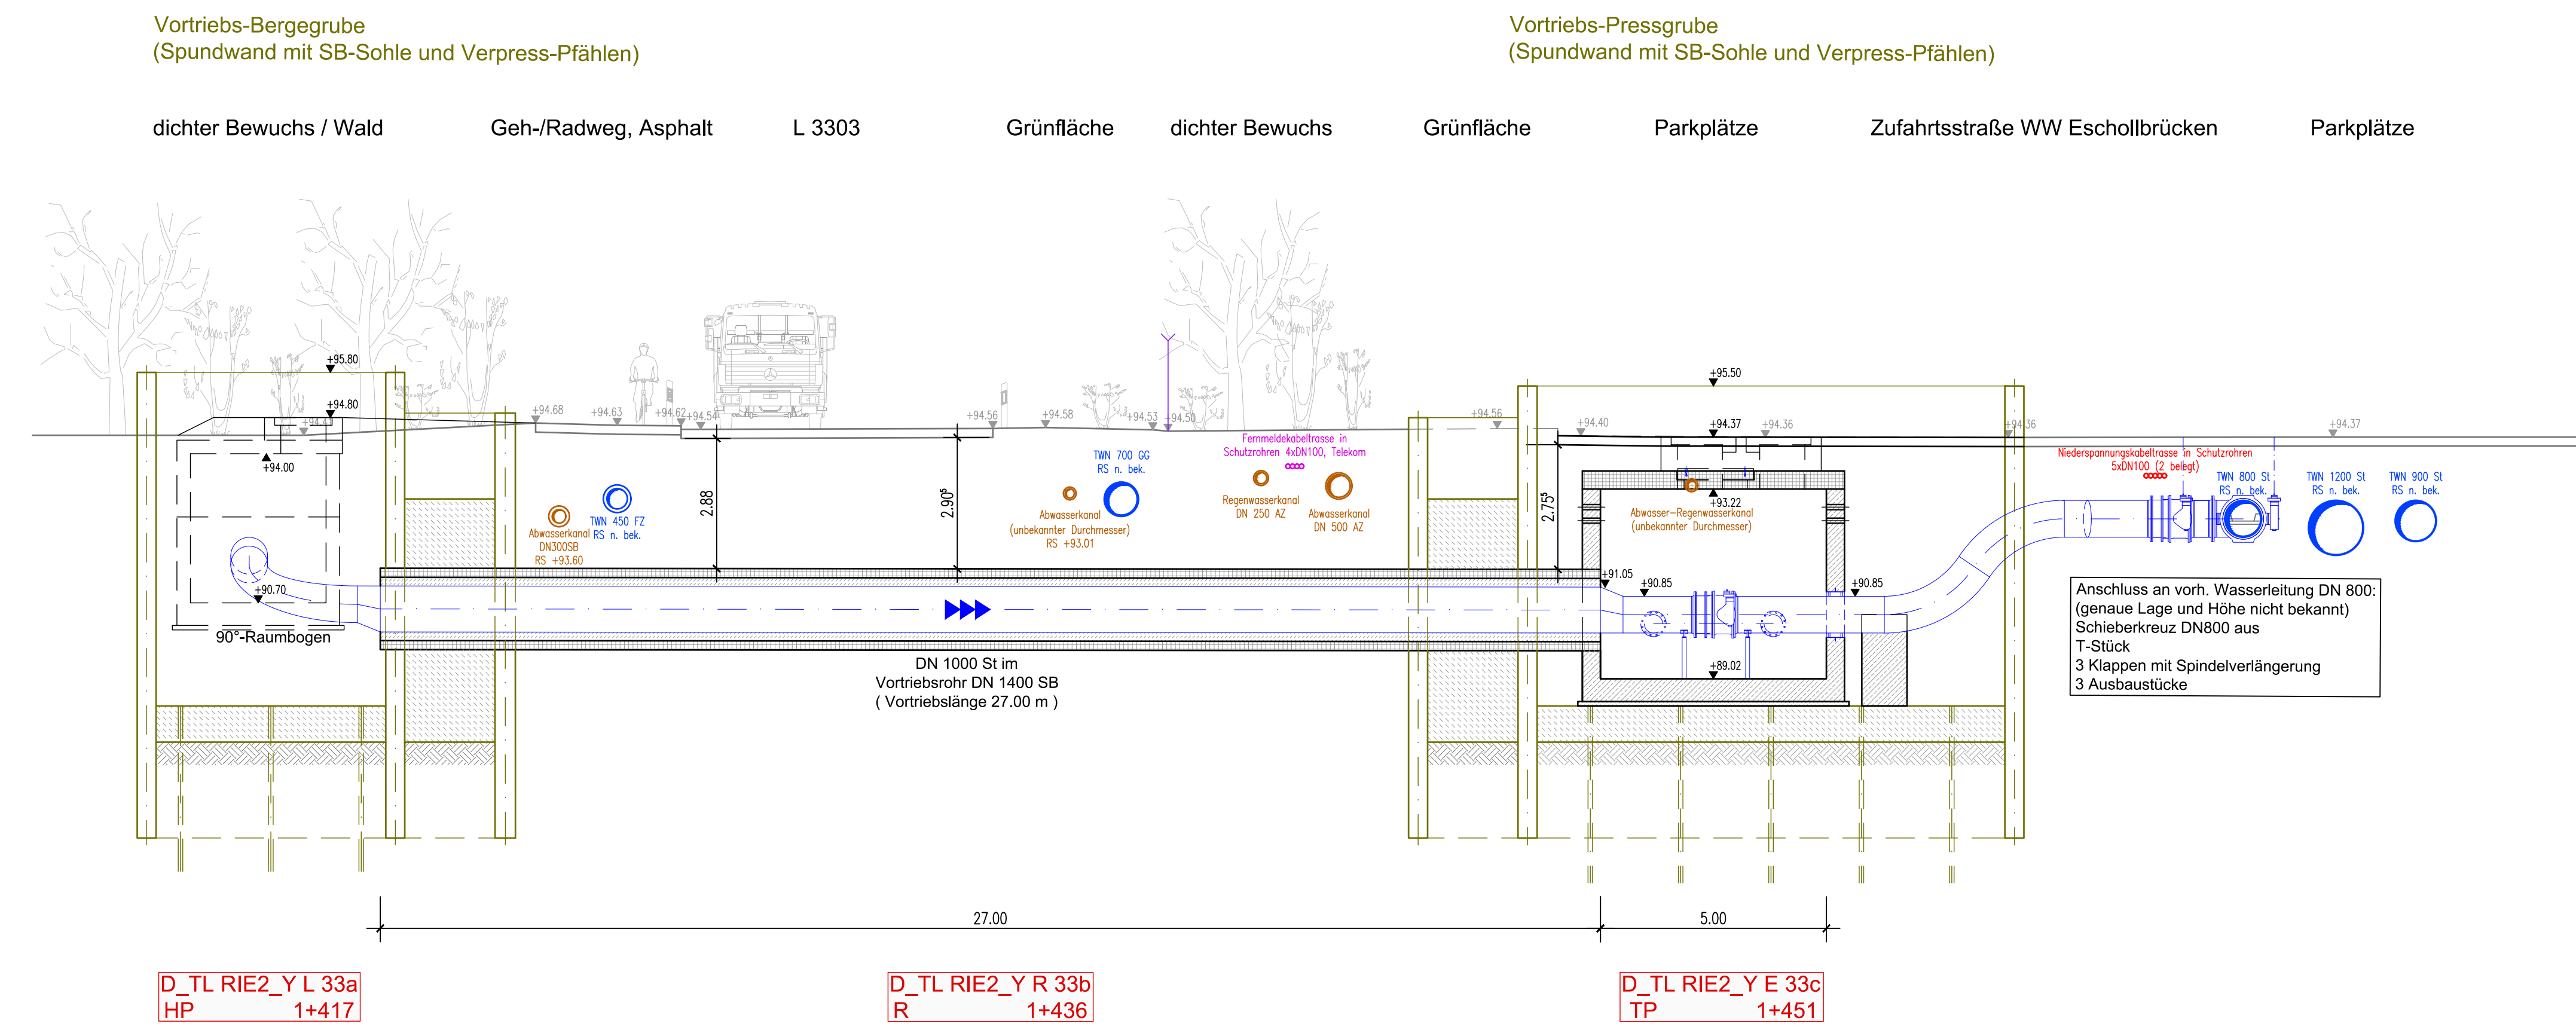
Vortriebs-Bergegrube
(Spundwand mit SB-Sohle und Verpress-Pfählen)

Vortriebs-Pressgrube
(Spundwand mit SB-Sohle und Verpress-Pfählen)

dichter Bewuchs / Wald

Geh-/Radweg, Asphalt

L 3303

Grünfläche

dichter Bewuchs

Grünfläche

Parkplätze

Zufahrtsstraße WW Escholbrücken

Parkplätze

+95.80
+94.80
+94.00
+94.68
+94.63
+94.62
+94.54
+94.56
+94.58
+94.53
+94.50
+94.56
+95.50
+94.40
+94.37
+94.36
+94.36
+94.37

TWN 700 GG
RS n. bek.

Fernmeldekabeltrasse in Schutzrohren 4xDN100, Telekom

Niederspannungskabeltrasse in Schutzrohren 5xDN100 (2 belegt)

TWN 800 St
RS n. bek.

TWN 1200 St
RS n. bek.

TWN 900 St
RS n. bek.

2.88

2.90

2.75

Abwasserkanal
DN300SB
RS +93.60

TWN 450 FZ
RS n. bek.

Abwasserkanal
(unbekannter Durchmesser)
RS +93.01

Regenwasserkanal
DN 250 AZ

Abwasserkanal
DN 500 AZ

+93.22
Abwasser-Regenwasserkanal
(unbekannter Durchmesser)

+91.05
+90.85
+90.85
+89.02

+90.70

90°-Raumbogen

Anschluss an vorh. Wasserleitung DN 800:
(genaue Lage und Höhe nicht bekannt)
Schieberkreuz DN800 aus
T-Stück
3 Klappen mit Spindelverlängerung
3 Ausbaustücke

DN 1000 St im
Vortriebsrohr DN 1400 SB
( Vortriebslänge 27.00 m )

27.00

5.00

D_TL RIE2_Y L 33a
HP 1+417

D_TL RIE2_Y R 33b
R 1+436

D_TL RIE2_Y E 33c
TP 1+451